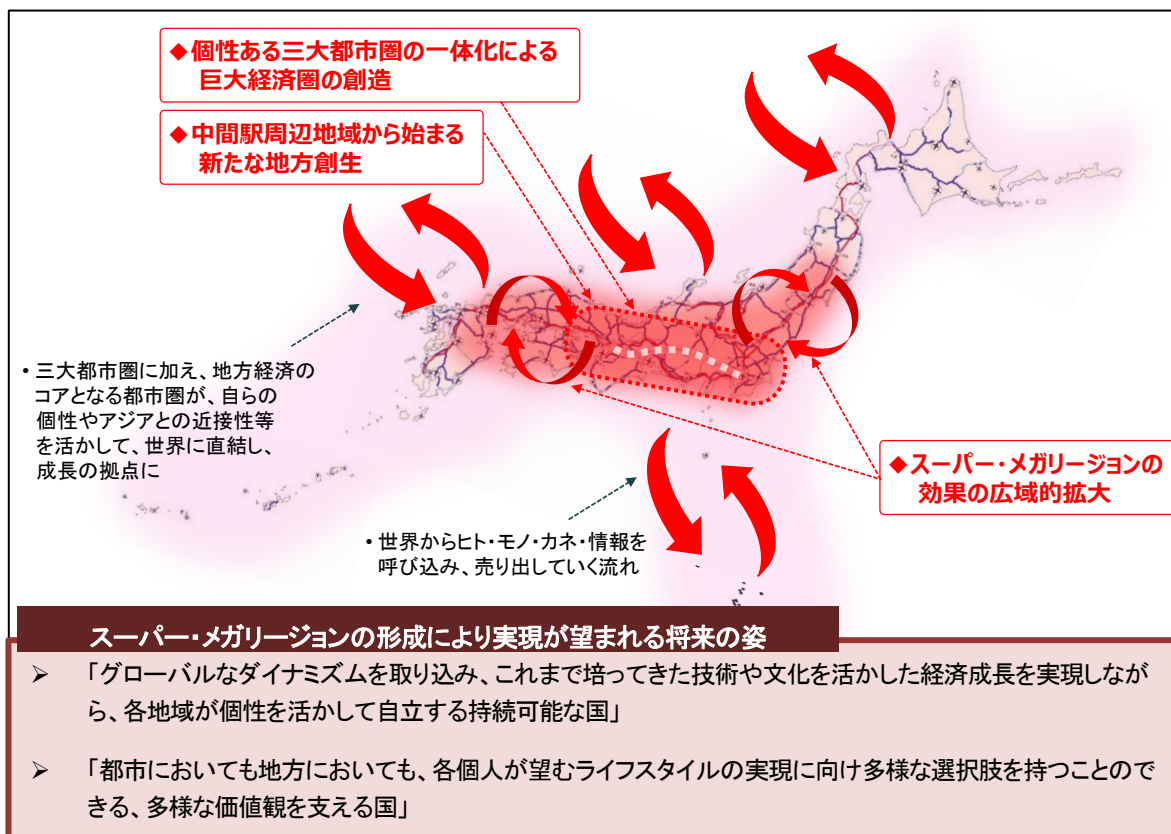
◆個性ある三大都市圏の一体化による
巨大経済圏の創造

◆中間駅周辺地域から始まる
新たな地方創生

・三大都市圏に加え、地方経済のコアとなる都市圏が、自らの個性やアジアとの近接性等を活かして、世界に直結し、成長の拠点に

◆スーパー・メガリージョンの
効果の広域的拡大

・世界からヒト・モノ・カネ・情報を呼び込み、売り出していく流れ

スーパー・メガリージョンの形成により実現が望まれる将来の姿

➢ 「グローバルなダイナミズムを取り込み、これまで培ってきた技術や文化を活かした経済成長を実現しながら、各地域が個性を活かして自立する持続可能な国」

➢ 「都市においても地方においても、各個人が望むライフスタイルの実現に向け多様な選択肢を持つことのできる、多様な価値観を支える国」